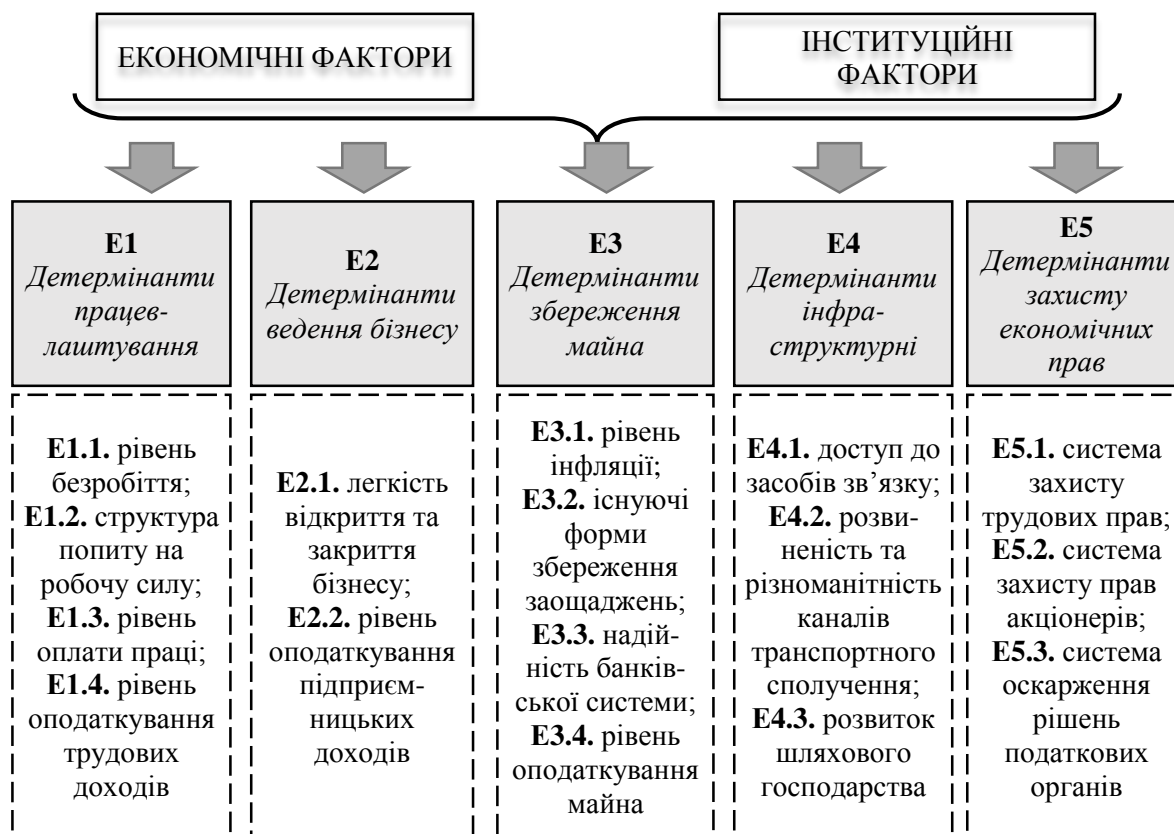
ЕКОНОМІЧНІ ФАКТОРИ

ІНСТИТУЦІЙНІ ФАКТОРИ

**E1**
*Детермінанти працевлаштування*

**E2**
*Детермінанти ведення бізнесу*

**E3**
*Детермінанти збереження майна*

**E4**
*Детермінанти інфраструктурні*

**E5**
*Детермінанти захисту економічних прав*

**E1.1.** рівень безробіття; **E1.2.** структура попиту на робочу силу; **E1.3.** рівень оплати праці; **E1.4.** рівень оподаткування трудових доходів

**E2.1.** легкість відкриття та закриття бізнесу; **E2.2.** рівень оподаткування підприємницьких доходів

**E3.1.** рівень інфляції; **E3.2.** існуючі форми збереження заощаджень; **E3.3.** надійність банківської системи; **E3.4.** рівень оподаткування майна

**E4.1.** доступ до засобів зв'язку; **E4.2.** розвиненість та різноманітність каналів транспортного сполучення; **E4.3.** розвиток шляхового господарства

**E5.1.** система захисту трудових прав; **E5.2.** система захисту прав акціонерів; **E5.3.** система оскарження рішень податкових органів